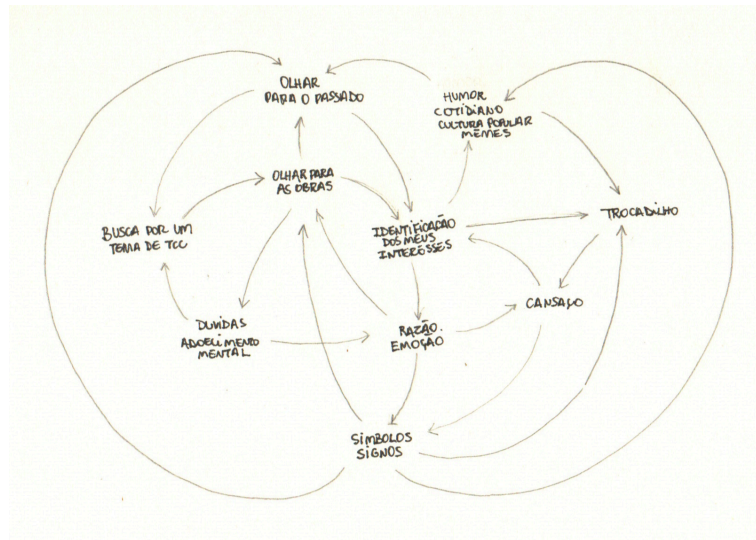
OLHAR PARA O PASSADO

HUMOR COTIDIANO CULTURA POPULAR MEMES

OLHAR PARA AS OBRAS

BUSCA POR UM TEMA DE TCC

IDENTIFICAÇÃO DOS MEUS INTERESSES

TROCADILHO

CANSAÇO

DUVIDAS ADOECIMENTO MENTAL

RAZÃO. EMOÇÃO

SIMBOLOS SIGNOS